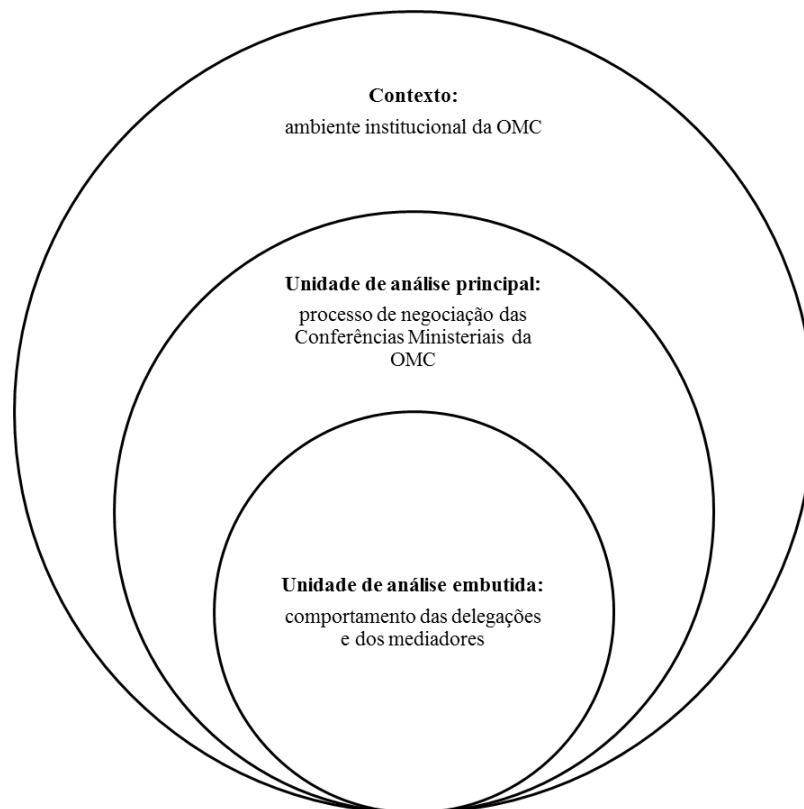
**Contexto:**
ambiente institucional da OMC

**Unidade de análise principal:**
processo de negociação das Conferências Ministeriais da OMC

**Unidade de análise embutida:**
comportamento das delegações e dos mediadores